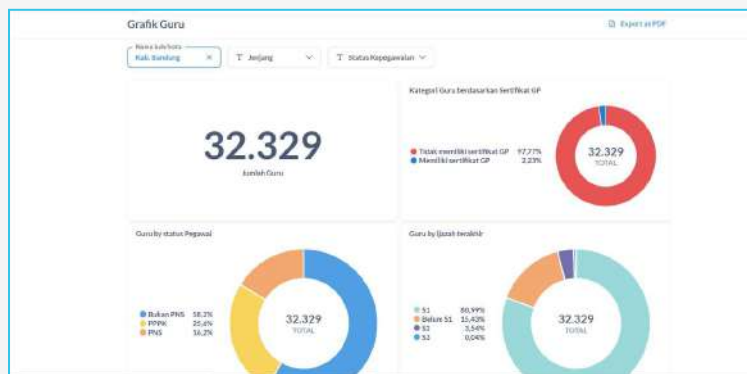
Grafik Guru

Export as PDF

Nama kab/kota
Kab. Bandung ×

Jenjang

Status Kepegawaian

32.329
Jumlah Guru

Kategori Guru berdasarkan Sertifikat GP

Tidak memiliki sertifikat GP 97,77%
Memiliki sertifikat GP 2,23%

32.329
TOTAL

Guru by status Pegawai

Bukan PNS 58,3%
PPPK 25,4%
PNS 16,2%

32.329
TOTAL

Guru by Ijazah terakhir

S1 80,99%
Belum S1 15,43%
S2 3,54%
S3 0,04%

32.329
TOTAL